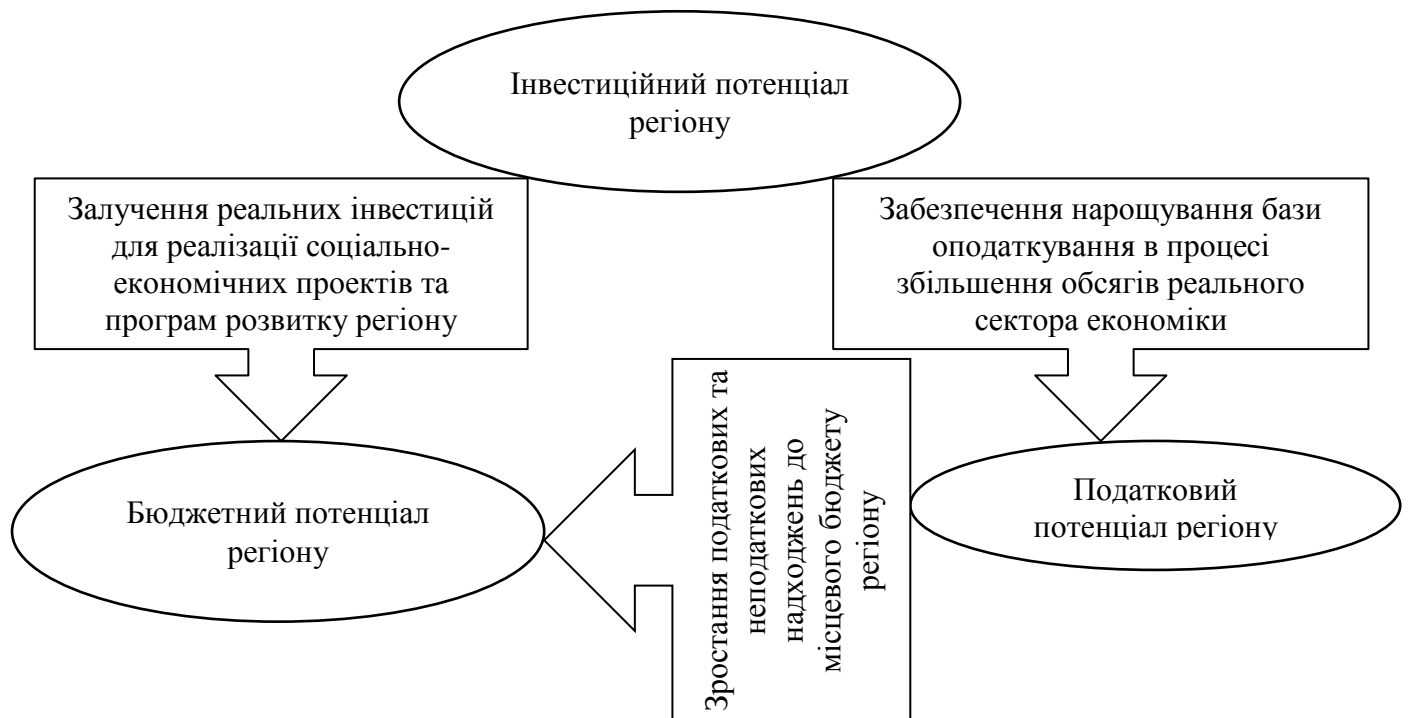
Інвестиційний потенціал регіону

Залучення реальних інвестицій для реалізації соціально-економічних проектів та програм розвитку регіону

Забезпечення нарощування бази оподаткування в процесі збільшення обсягів реального сектора економіки

Зростання податкових та неподаткових надходжень до місцевого бюджету регіону

Бюджетний потенціал регіону

Податковий потенціал регіону